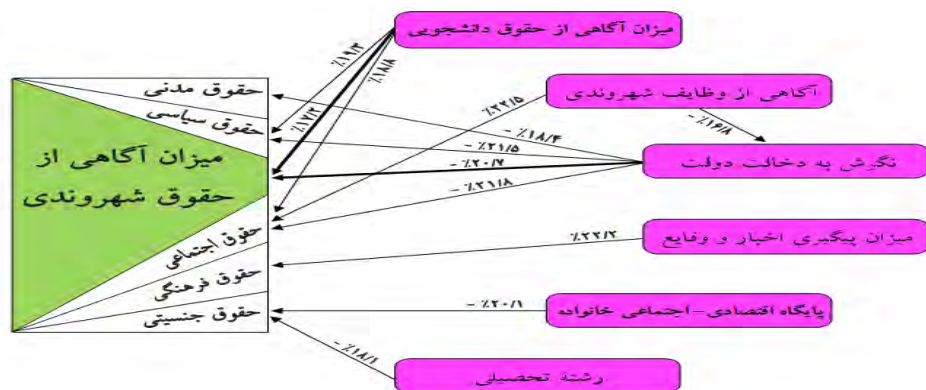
میزان آگاهی از حقوق دانشجویی

آگاهی از وظایف شهروندی

نگرش به دخالت دولت

میزان پیگیری اخبار و وقایع

پایگاه اقتصادی - اجتماعی خانواده

رشته تحصیلی

میزان آگاهی از حقوق شهروندی

حقوق مدنی

حقوق سیاسی

حقوق اجتماعی

حقوق فرهنگی

حقوق جنسیتی

٪۱۹/۳

٪۱۸/۸

٪۱۷/۲

٪۲۲/۵

- ٪۱۸/۴

- ٪۲۱/۵

- ٪۲۰/۷

- ٪۲۱/۸

- ٪۱۶/۸

٪۲۲/۲

- ٪۲۰/۱

- ٪۱۸/۱